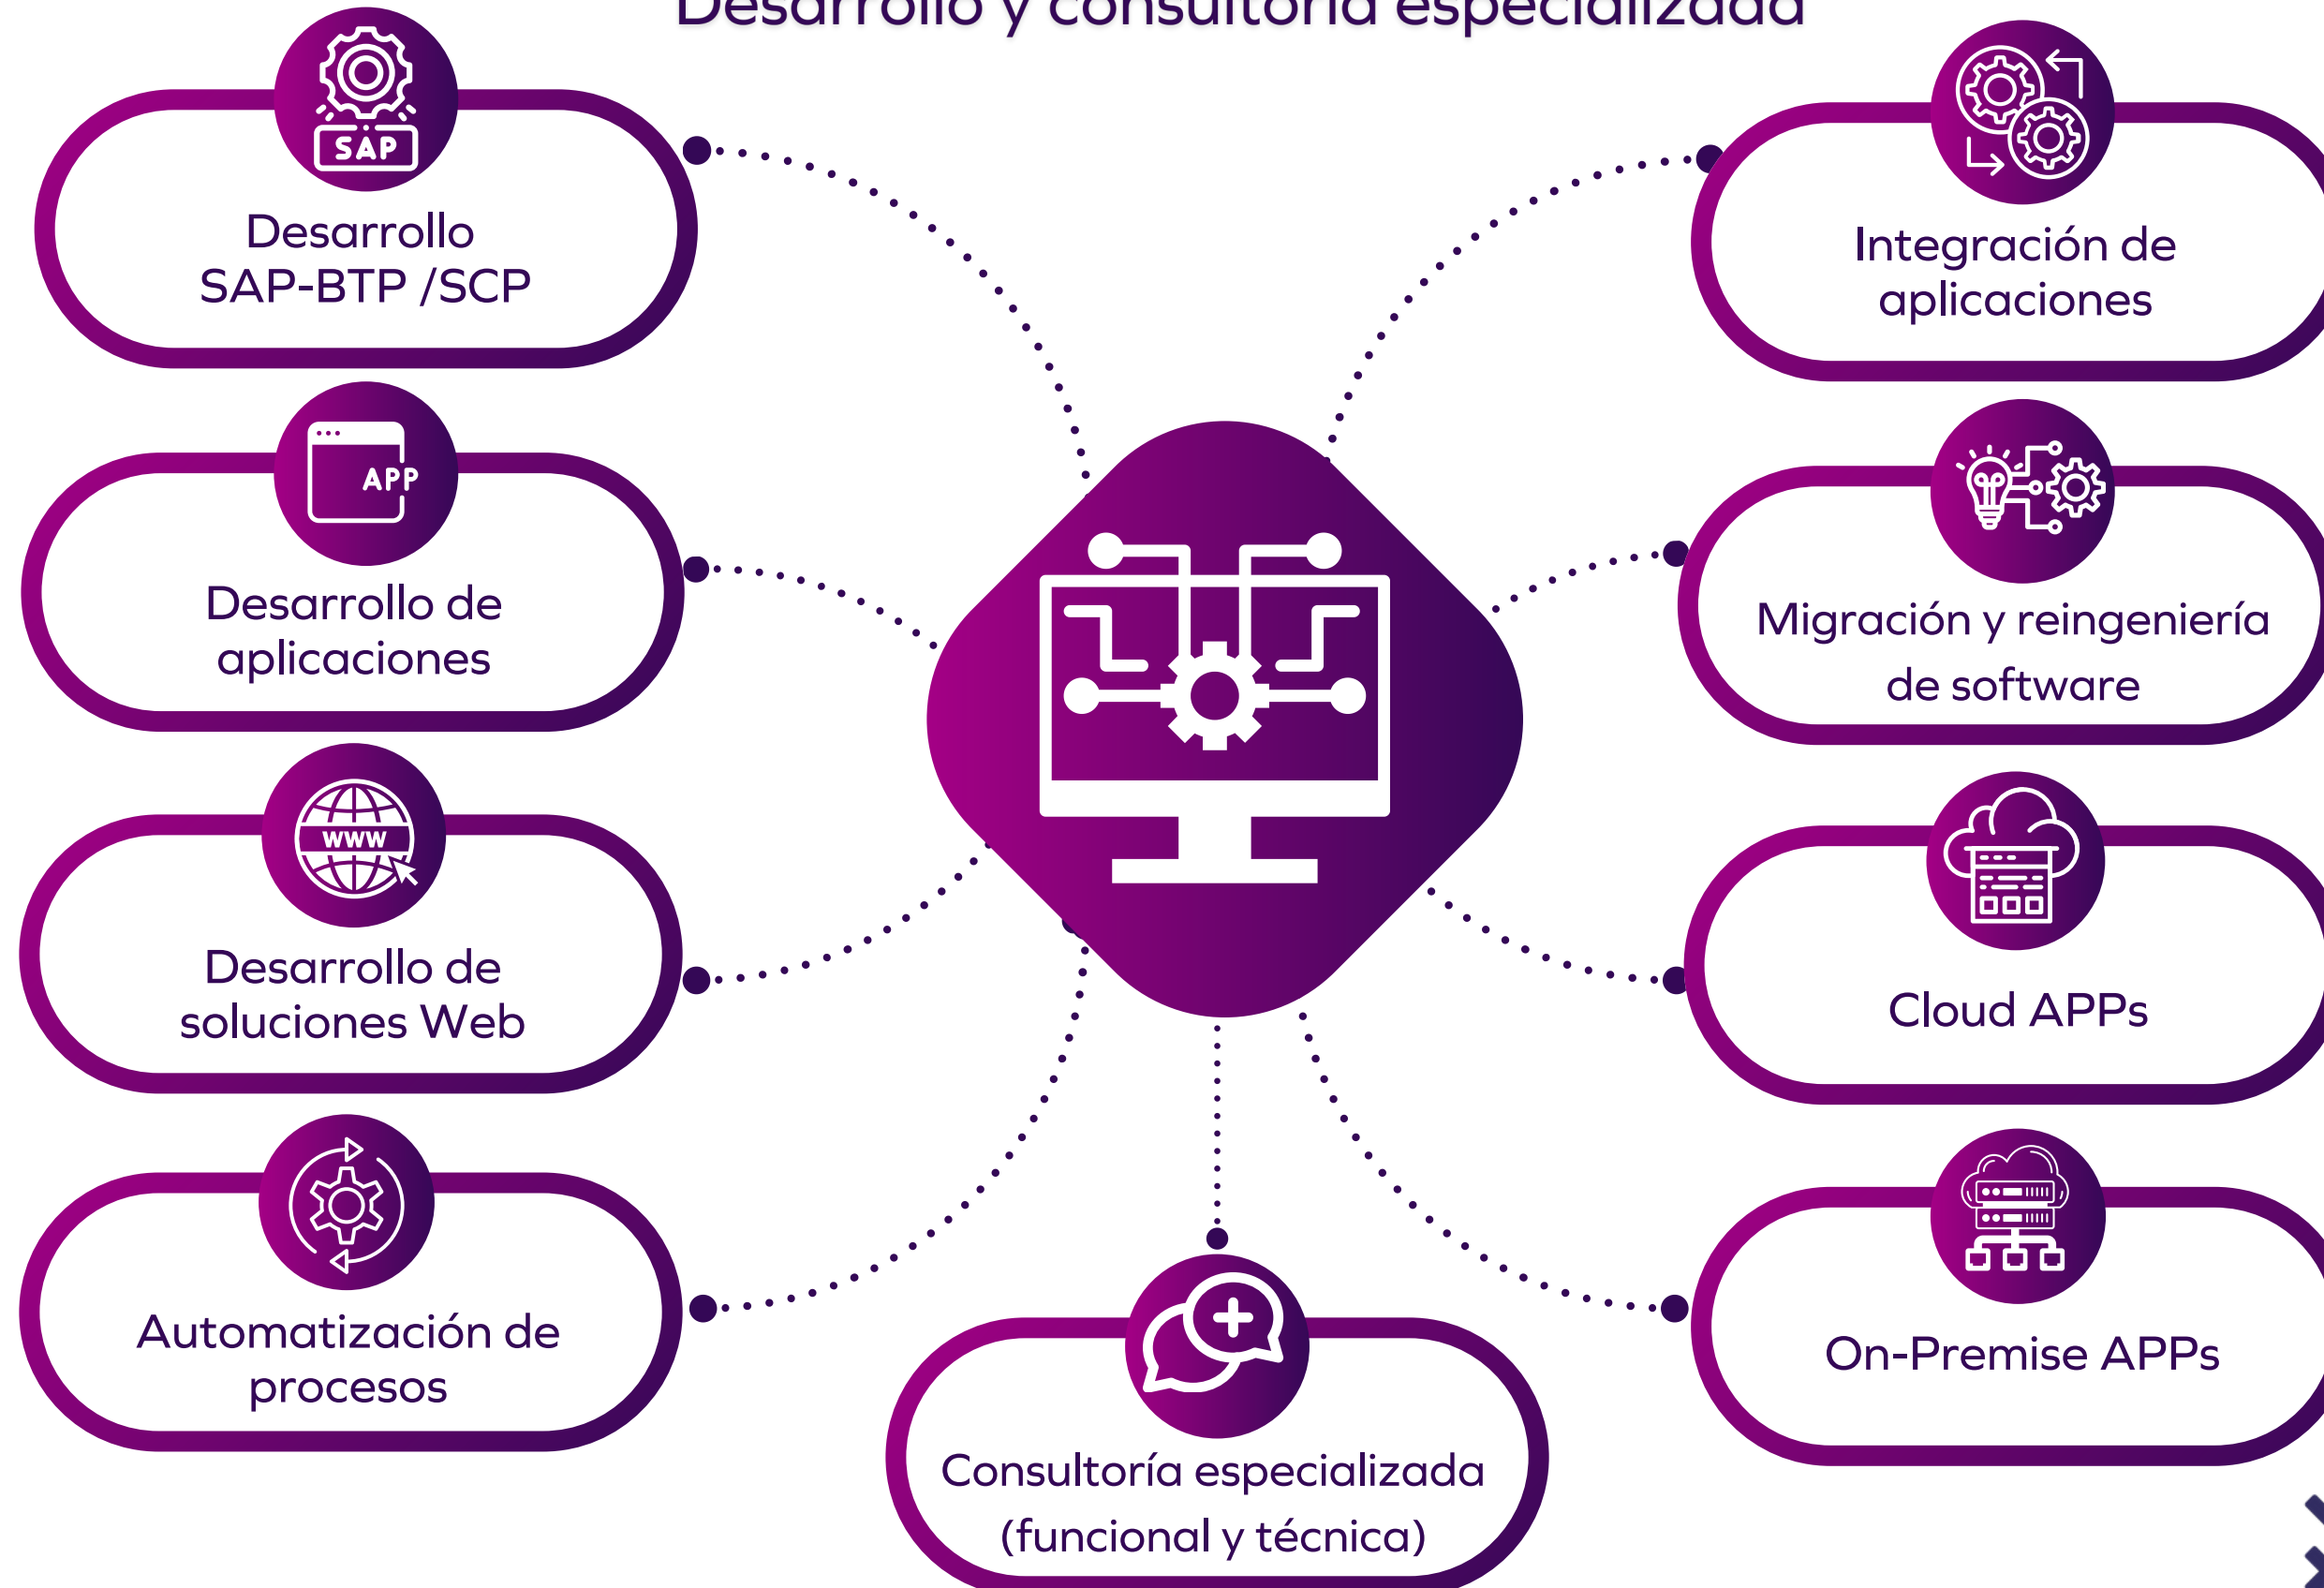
Desarrollo y consultoría especializada

SAP

Desarrollo SAP-BTP /SCP

Integración de aplicaciones

APP

Desarrollo de aplicaciones

Migración y reingeniería de software

WWW

Desarrollo de soluciones Web

Cloud APPs

Automatización de procesos

On-Premise APPs

Consultoría especializada (funcional y técnica)